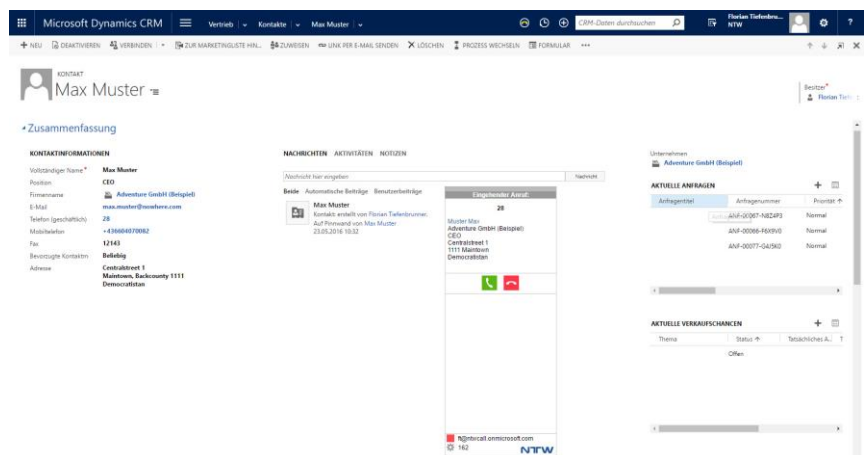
Microsoft Dynamics CRM Vertrieb | Kontakte | Max Muster | CRM-Daten durchsuchen Florian Tiefenbru... NTW

+ NEU DEAKTIVIEREN VERBINDEN ZUR MARKETINGLISTE HIN... ZUWEISEN LINK PER E-MAIL SENDEN LÖSCHEN PROZESS WECHSELN FORMULAR ...

KONTAKT
Max Muster

Besitzer*
Florian Tief...

Zusammenfassung

KONTAKTINFORMATIONEN

| | |
|---|---|
| Vollständiger Name* | Max Muster |
| Position | CEO |
| Firmenname | Adventure GmbH (Beispiel) |
| E-Mail | max.muster@nowhere.com |
| Telefon (geschäftlich) | 28 |
| Mobiltelefon | +436604070082 |
| Fax | 12143 |
| Bevorzugte Kontaktm | Beliebig |
| Adresse | Centralstreet 1 Maintown, Backcounty 1111 Democratistan |

NACHRICHTEN AKTIVITÄTEN NOTIZEN

Nachricht hier eingeben
Nachricht

Beide Automatische Beiträge Benutzerbeiträge

Max Muster
Kontakt: erstellt von Florian Tiefenbrunner.
Auf Pinnwand von Max Muster
23.05.2016 10:32

Eingehender Anruf:
28
Muster Max
Adventure GmbH (Beispiel)
CEO
Centralstreet 1
1111 Maintown
Democratistan

ft@ntwcall.onmicrosoft.com
162
NTW

Unternehmen
Adventure GmbH (Beispiel)

AKTUELLE ANFRAGEN

| Anfragetitel | Anfragenummer | Priorität |
|---|---|---|
| | ANF-00067-N8Z4P3 | Normal |
| | ANF-00066-F6X9V0 | Normal |
| | ANF-00077-G4J5K0 | Normal |

AKTUELLE VERKAUFSCHANCEN

| Thema | Status | Tatsächliches A... |
|---|---|---|
| | Offen | |